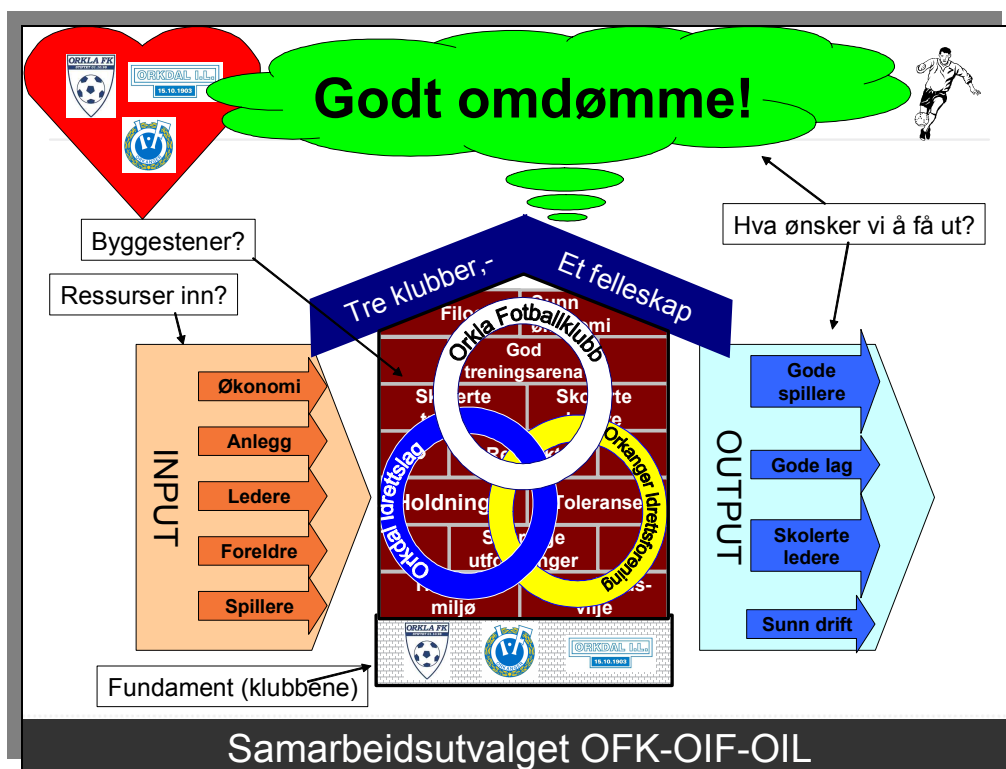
ORKLA FK

ORKDAL I.L.
15.10.1903

Godt omdømme!

Byggestener?

Hva ønsker vi å få ut?

Ressurser inn?

Tre klubber,-

Et felleskap

Orkla Fotballklubb

Orkdal Idrettslag

Orkanger Idrettsforening

Filo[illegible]

Sunn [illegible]omi

God treningsarena

Sk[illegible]lerte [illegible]

Sko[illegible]rte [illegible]

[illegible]

Holdning

Toleranse

S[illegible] utfo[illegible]nger

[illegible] miljø

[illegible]s-vilje

INPUT

Økonomi

Anlegg

Ledere

Foreldre

Spillere

OUTPUT

Gode spillere

Gode lag

Skolerte ledere

Sunn drift

ORKLA FK

ORKDAL I.L.
15.10.1903

Fundament (klubbene)

Samarbeidsutvalget OFK-OIF-OIL